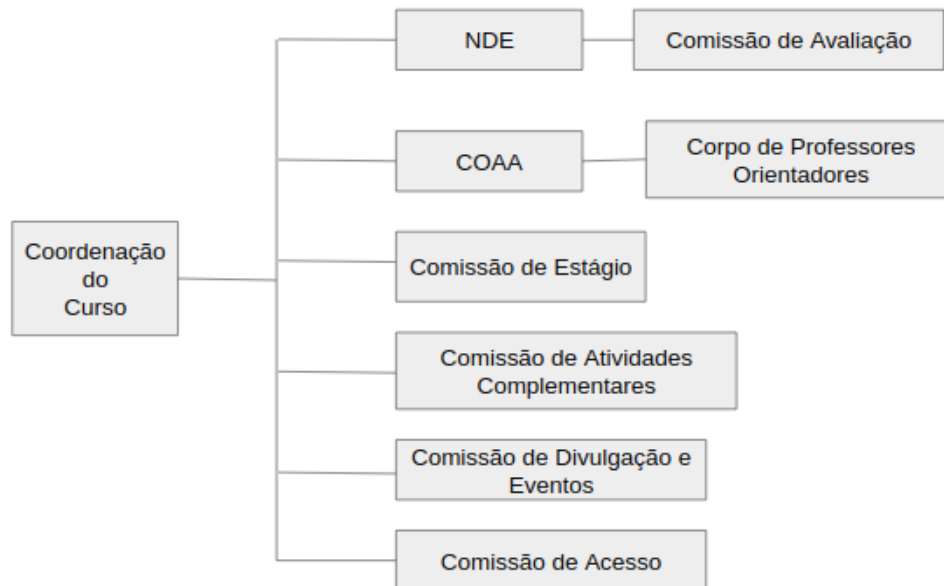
Coordenação do Curso

NDE

Comissão de Avaliação

COAA

Corpo de Professores Orientadores

Comissão de Estágio

Comissão de Atividades Complementares

Comissão de Divulgação e Eventos

Comissão de Acesso